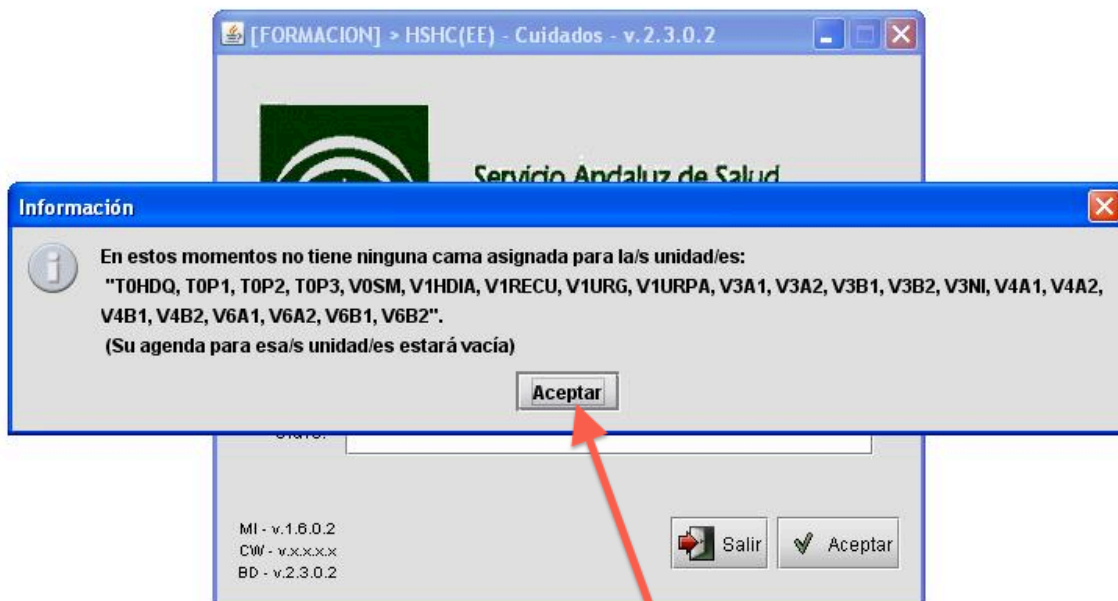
[FORMACION] > HSHC(EE) - Cuidados - v.2.3.0.2

Servicio Andaluz de Salud

Información

En estos momentos no tiene ninguna cama asignada para la/s unidad/es:
"T0HDQ, T0P1, T0P2, T0P3, V0SM, V1HDIA, V1RECU, V1URG, V1URPA, V3A1, V3A2, V3B1, V3B2, V3NI, V4A1, V4A2, V4B1, V4B2, V6A1, V6A2, V6B1, V6B2".
(Su agenda para esa/s unidad/es estará vacía)

Aceptar

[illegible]

MI - v.1.6.0.2
CW - v.x.x.x.x
BD - v.2.3.0.2

Salir

Aceptar